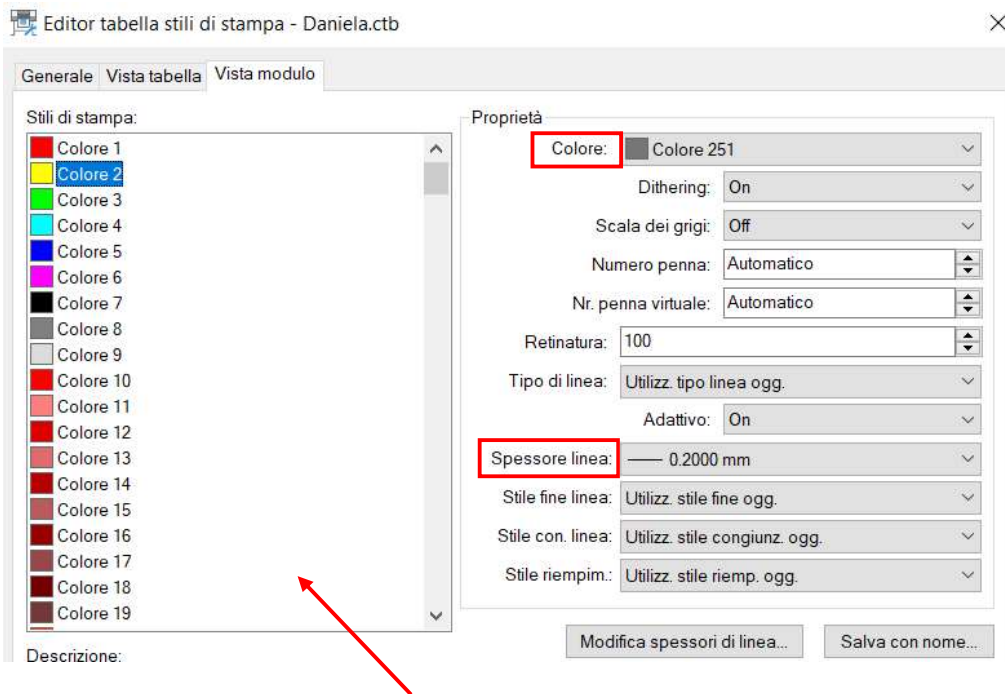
Editor tabella stili di stampa - Daniela.ctb

Generale | Vista tabella | Vista modulo

Stili di stampa:

Colore 1
Colore 2
Colore 3
Colore 4
Colore 5
Colore 6
Colore 7
Colore 8
Colore 9
Colore 10
Colore 11
Colore 12
Colore 13
Colore 14
Colore 15
Colore 16
Colore 17
Colore 18
Colore 19

Descrizione:

Proprietà

Colore: Colore 251
Dithering: On
Scala dei grigi: Off
Numero penna: Automatico
Nr. penna virtuale: Automatico
Retinatura: 100
Tipo di linea: Utilizz. tipo linea ogg.
Adattivo: On
Spessore linea: —— 0.2000 mm
Stile fine linea: Utilizz. stile fine ogg.
Stile con. linea: Utilizz. stile congiunz. ogg.
Stile riempim.: Utilizz. stile riemp. ogg.

Modifica spessori di linea...
Salva con nome...